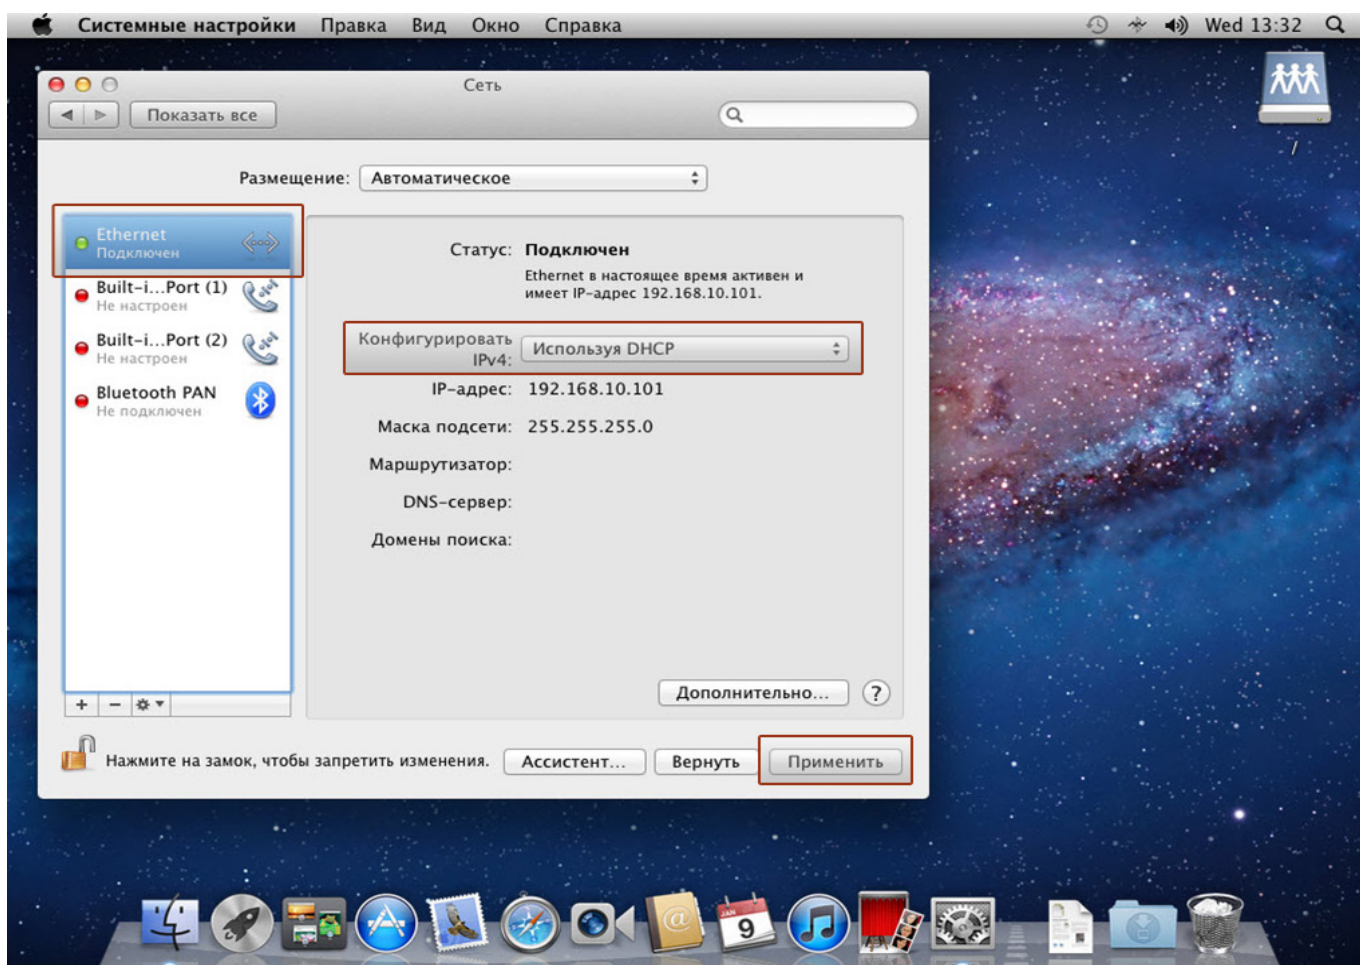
Системные настройки Правка Вид Окно Справка

Wed 13:32

Сеть

Показать все

/

Размещение: Автоматическое

Ethernet
Подключен

Built-i...Port (1)
Не настроен

Built-i...Port (2)
Не настроен

Bluetooth PAN
Не подключен

Статус: Подключен

Ethernet в настоящее время активен и имеет IP-адрес 192.168.10.101.

Конфигурировать IPv4: Используя DHCP

IP-адрес: 192.168.10.101

Маска подсети: 255.255.255.0

Маршрутизатор:

DNS-сервер:

Домены поиска:

Дополнительно...

?

+ −

Нажмите на замок, чтобы запретить изменения.

Ассистент...

Вернуть

Применить

JAN
9